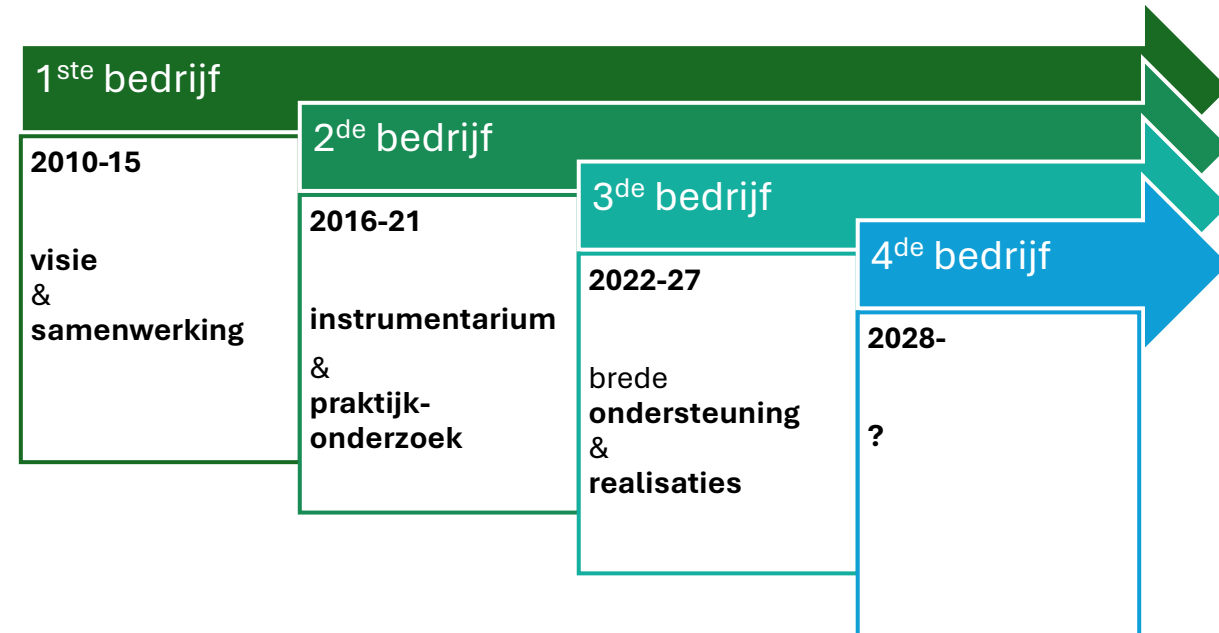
1$^{ste}$ bedrijf

2010-15

visie
&
samenwerking

2$^{de}$ bedrijf

2016-21

instrumentarium
&
praktijk-onderzoek

3$^{de}$ bedrijf

2022-27

brede
ondersteuning
&
realisaties

4$^{de}$ bedrijf

2028-

?